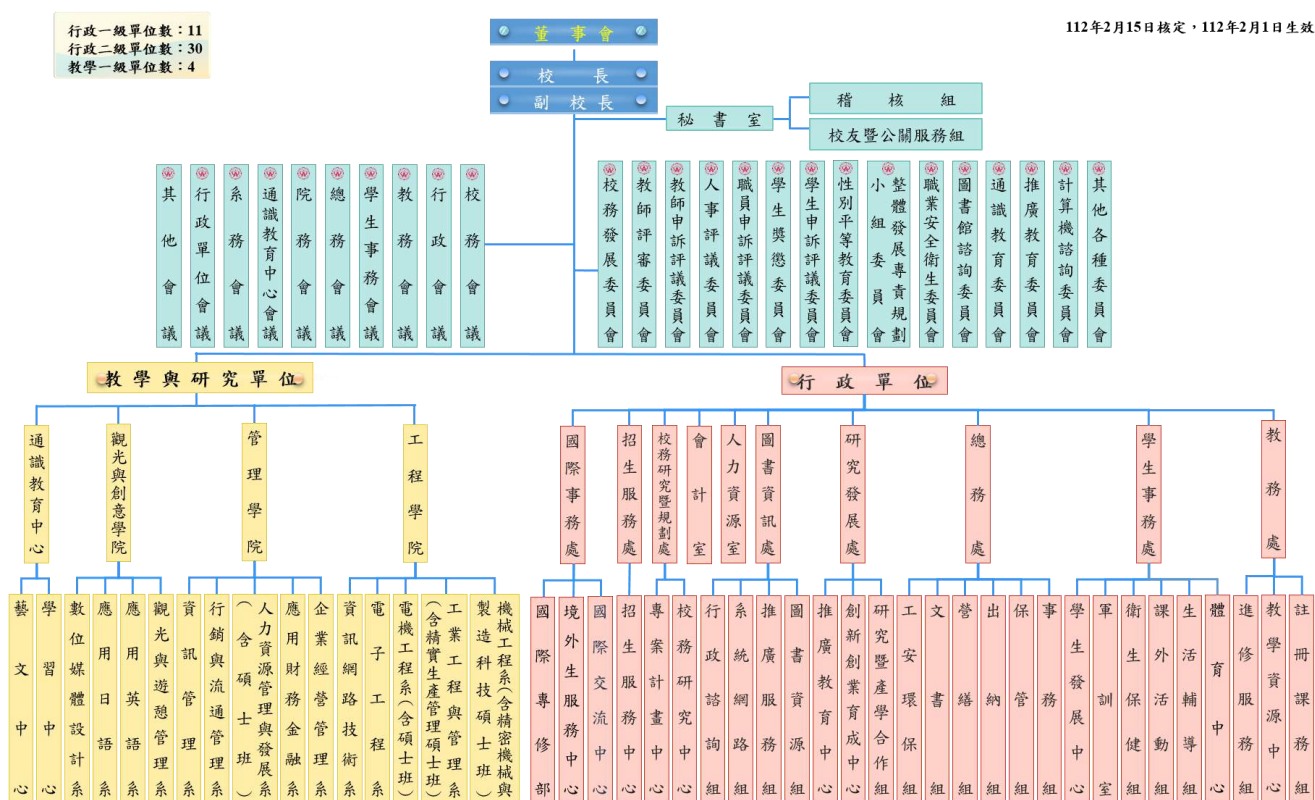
行政一級單位數：11
行政二級單位數：30
教學一級單位數：4

董事會

112年2月15日核定，112年2月1日生效

校長
副校長

秘書室

稽核組
校友暨公關服務組

其他會議
行政單位會議
系務會議
通識教育中心會議
院務會議
總務會議
學生事務會議
教務會議
行政會議
校務會議

校務發展委員會
教師評審委員會
教師申訴評議委員會
人事評議委員會
職員申訴評議委員會
學生獎懲委員會
學生申訴評議委員會
性別平等教育委員會
整體發展專責規劃小組委員會
職業安全衛生委員會
圖書館諮詢委員會
通識教育委員會
推廣教育委員會
計算機諮詢委員會
其他各種委員會

教學與研究單位

行政單位

通識教育中心
觀光與創意學院
管理學院
工程學院

藝文中心
學習中心
數位媒體設計系
應用日語系
應用英語系
觀光與遊憩管理系
資訊管理系
行銷與流通管理系
人力資源管理與發展系（含碩士班）
應用財務金融系
企業經營管理系
資訊網路技術系
電子工程系
電機工程系（含碩士班）
工業工程與管理系（含精實生產管理碩士班）
機械工程系（含精密機械與製造科技碩士班）

國際事務處
招生服務處
校務研究暨規劃處
會計室
人力資源室
圖書資訊處
研究發展處
總務處
學生事務處
教務處

國際專修部
境外生服務中心
國際交流中心
招生服務中心
專案計畫中心
校務研究中心
行政諮詢組
系統網路組
推廣服務組
圖書資源組
推廣教育中心
創新創業育成中心
研究暨產學合作組
工安環保組
文書組
營繕組
出納組
保管組
事務組
學生發展中心
軍訓室
衛生保健組
課外活動組
生活輔導組
體育中心
進修服務組
教學資源中心
註冊課務組